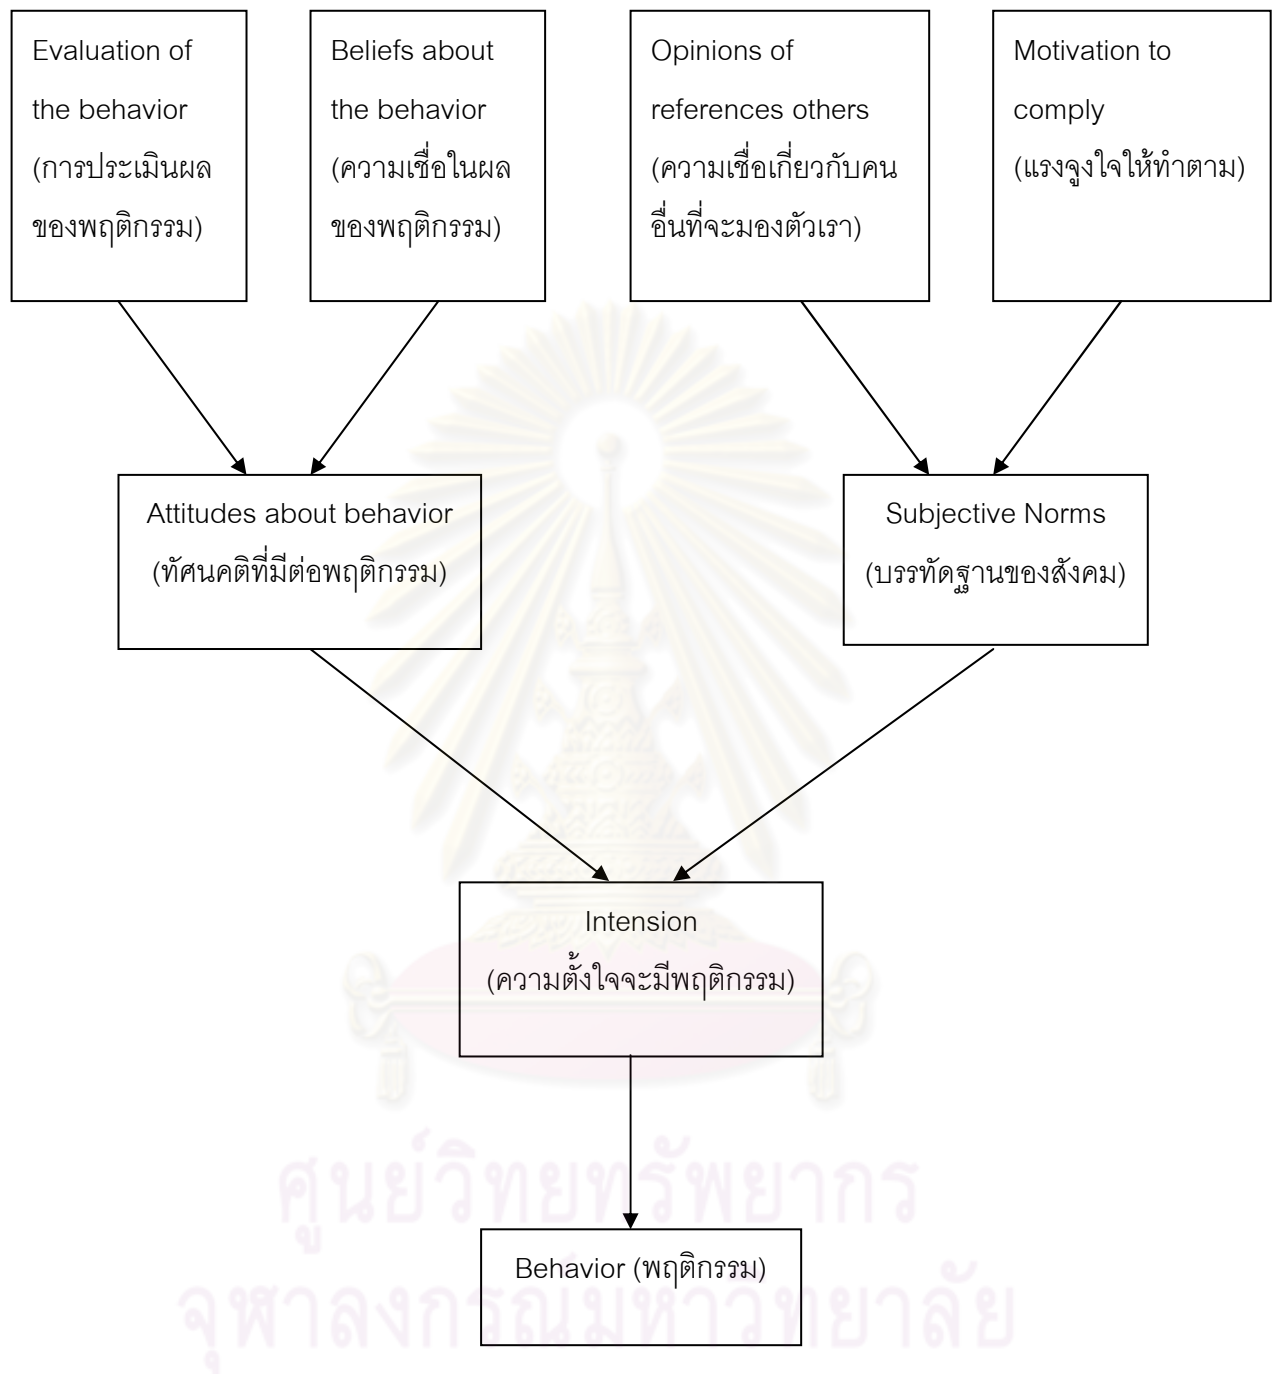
Evaluation of the behavior (การประเมินผลของพฤติกรรม)

Beliefs about the behavior (ความเชื่อในผลของพฤติกรรม)

Opinions of references others (ความเชื่อเกี่ยวกับคนอื่นที่จะมองตัวเรา)

Motivation to comply (แรงจูงใจให้ทำตาม)

Attitudes about behavior (ทัศนคติที่มีต่อพฤติกรรม)

Subjective Norms (บรรทัดฐานของสังคม)

Intension (ความตั้งใจจะมีพฤติกรรม)

Behavior (พฤติกรรม)

ศูนย์วิทยทรัพยากร
จุฬาลงกรณ์มหาวิทยาลัย